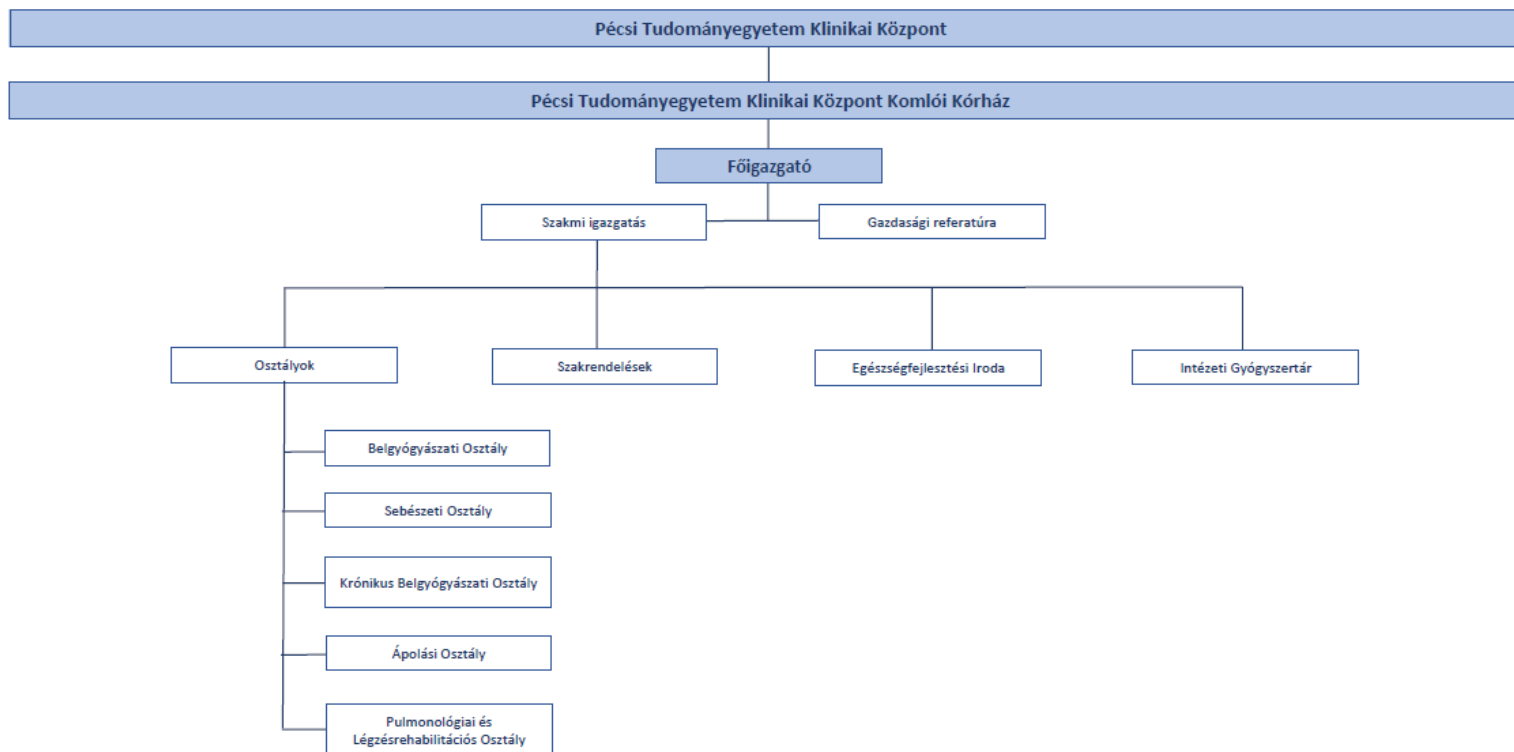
Pécsi Tudományegyetem Klinikai Központ

Pécsi Tudományegyetem Klinikai Központ Komlói Kórház

Főigazgató

Szakmi igazgatás

Gazdasági referatúra

Osztályok

Szakrendelések

Egészségfejlesztési Iroda

Intézeti Gyógyszertár

Belgyógyászati Osztály

Sebészeti Osztály

Krónikus Belgyógyászati Osztály

Ápolási Osztály

Pulmonológiai és Légzésrehabilitációs Osztály